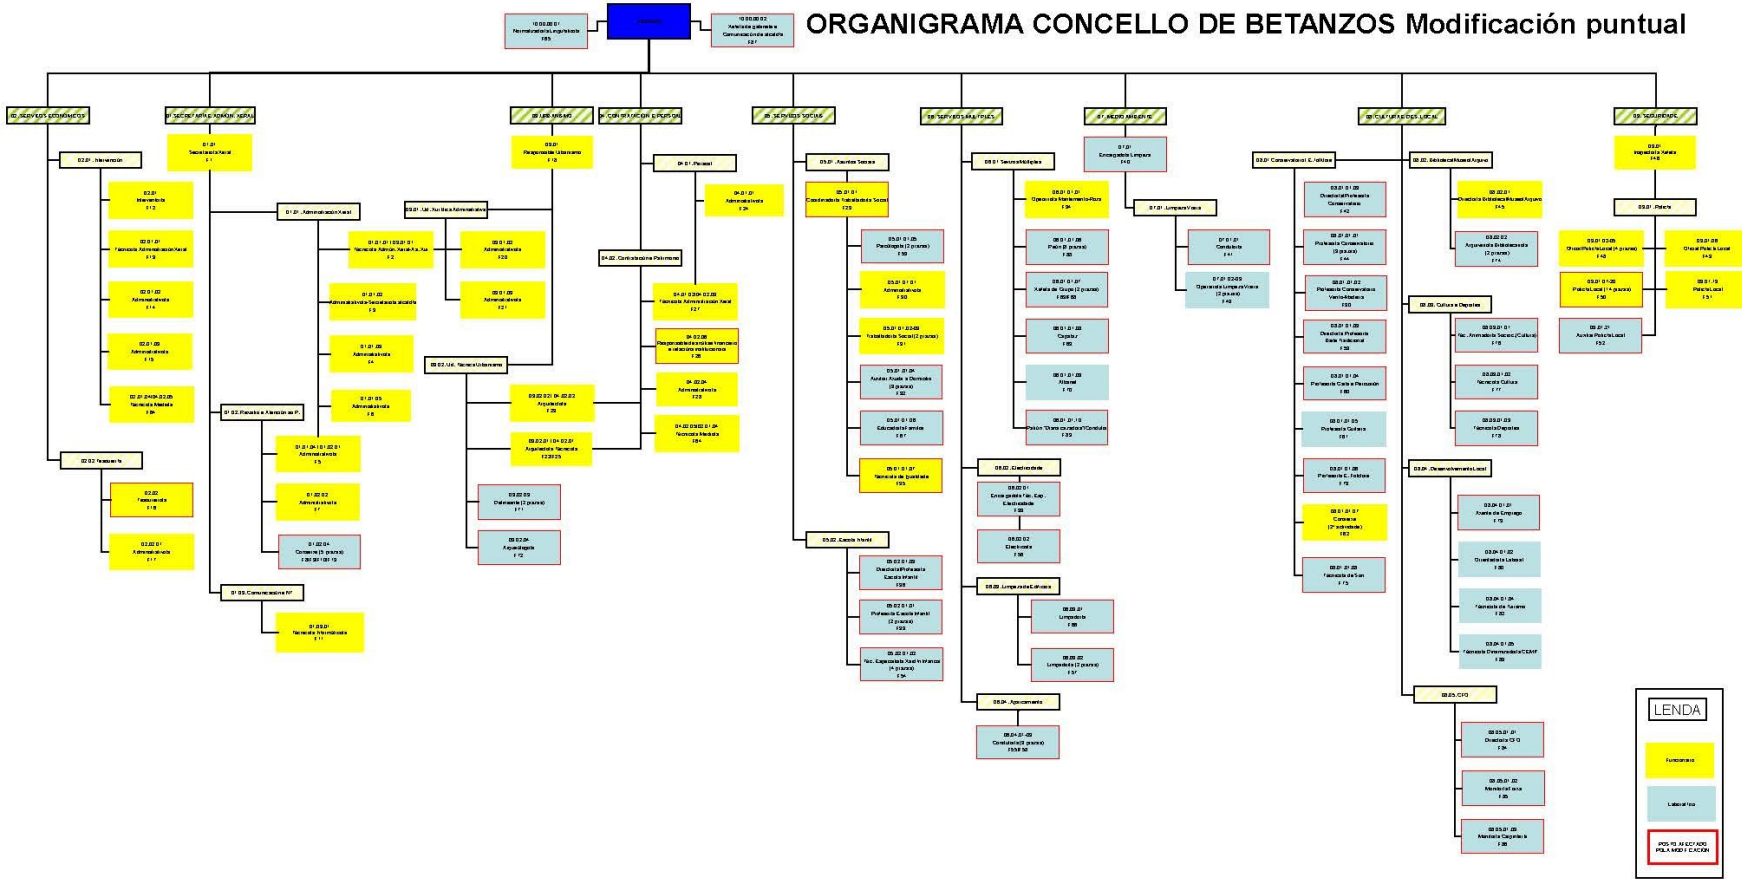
ORGANIGRAMA CONCELLO DE BETANZOS Modificación puntual

Alcaldía

02. SERVIZOS ECONÓMICOS
01. SECRETARÍA E ADMÓN. XERAL
03. URBANISMO
04. CONTRATACIÓN E PERSOAL
05. SERVIZOS SOCIAIS
06. SERVIZOS MÚLTIPLES
07. MEDIO AMBIENTE
08. CULTURA E DES. LOCAL
09. SEGURIDADE

02.01. Intervención
02.02. Tesourería
01.01. Secretaría Xeral
01.01. Administración Xeral
01.02. Rexistro e Atención ao P.
01.03. Comunicación e NT
03.01. Responsable Urbanismo
03.01. Ud. Xurídico Administrativa
03.02. Ud. Técnica Urbanismo
04.01. Persoal
04.02. Contratación e Patrimonio
05.01. Asuntos Sociais
05.02. Escola Infantil
06.01. Servizos Múltiples
06.02. Electricidade
06.03. Limpeza de Edificios
06.04. Aparcamento
07.01. Encargado Limpeza
07.01. Limpeza Viaria
08.01. Conservatorio E. Folclore
08.02. Biblioteca/Museo/Arquivo
08.03. Cultura e Deportes
08.04. Desenvolvemento Local
08.05. CFO
09.01. Inspector Xefe
09.01. Policía

LENDA
Funcionario
Laboral fixo
POSTO AFECTADO POLA MODIFICACIÓN